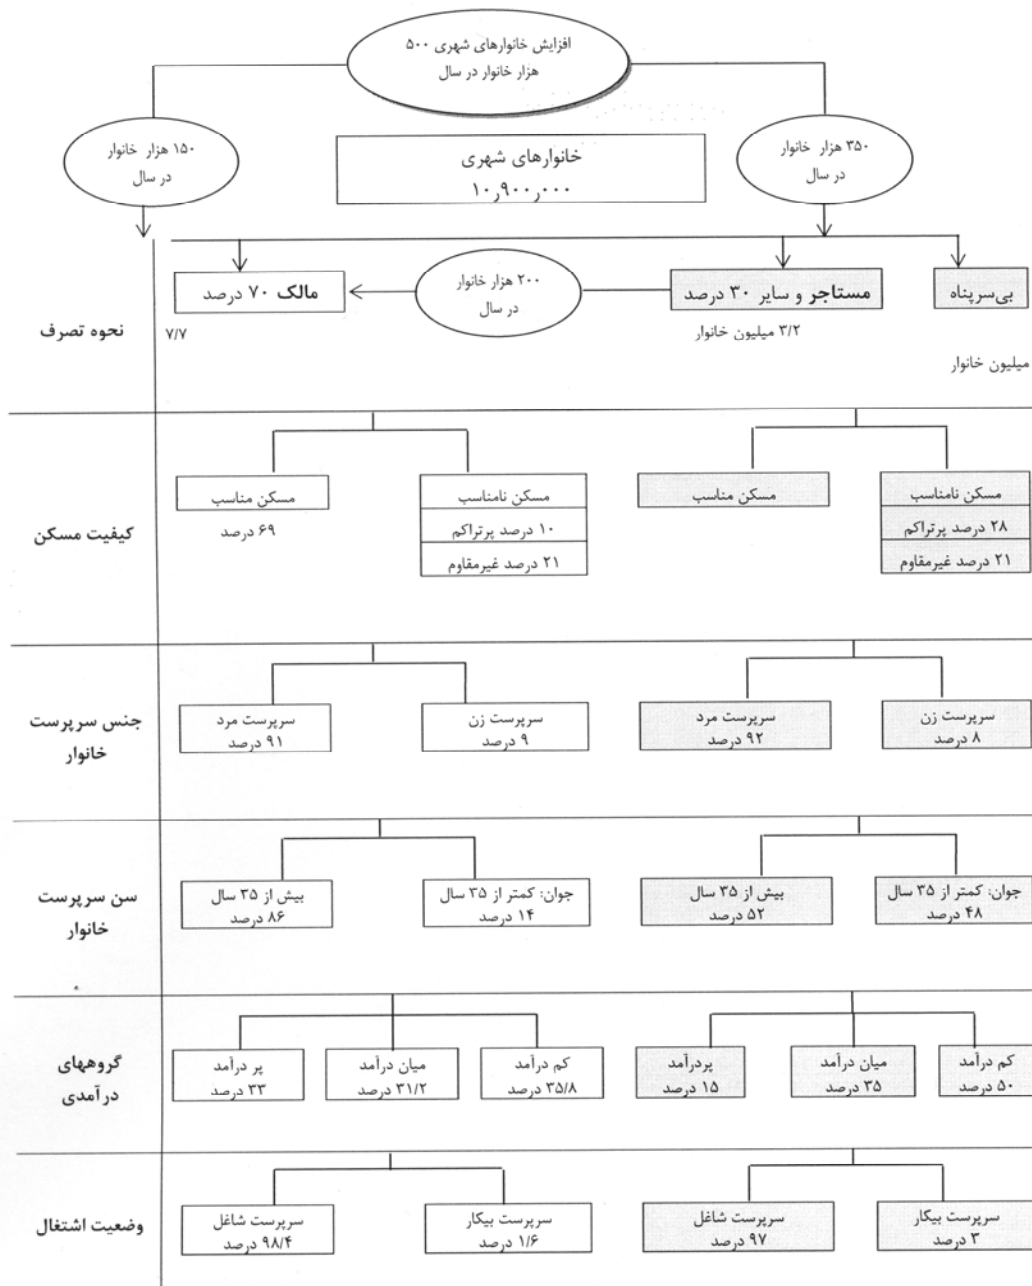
افزایش خانوارهای شهری ۵۰۰ هزار خانوار در سال

۱۵۰ هزار خانوار در سال

خانوارهای شهری
۱۰٫۹۰۰٫۰۰۰

۳۵۰ هزار خانوار در سال

بی‌سرپناه

مستاجر و سایر ۳۰ درصد

۳/۲ میلیون خانوار

۲۰۰ هزار خانوار در سال

مالک ۷۰ درصد

۷/۷

میلیون خانوار

نحوه تصرف

مسکن نامناسب
۲۸ درصد پرتراکم
۲۱ درصد غیرمقاوم

مسکن مناسب

مسکن نامناسب
۱۰ درصد پرتراکم
۲۱ درصد غیرمقاوم

مسکن مناسب
۶۹ درصد

کیفیت مسکن

سرپرست زن
۸ درصد

سرپرست مرد
۹۲ درصد

سرپرست زن
۹ درصد

سرپرست مرد
۹۱ درصد

جنس سرپرست خانوار

جوان: کمتر از ۳۵ سال
۴۸ درصد

بیش از ۳۵ سال
۵۲ درصد

جوان: کمتر از ۳۵ سال
۱۴ درصد

بیش از ۳۵ سال
۸۶ درصد

سن سرپرست خانوار

کم درآمد
۵۰ درصد

میان درآمد
۳۵ درصد

پردرآمد
۱۵ درصد

کم درآمد
۳۵/۸ درصد

میان درآمد
۳۱/۲ درصد

پر درآمد
۳۳ درصد

گروههای درآمدی

سرپرست بیکار
۳ درصد

سرپرست شاغل
۹۷ درصد

سرپرست بیکار
۱/۶ درصد

سرپرست شاغل
۹۸/۴ درصد

وضعیت اشتغال